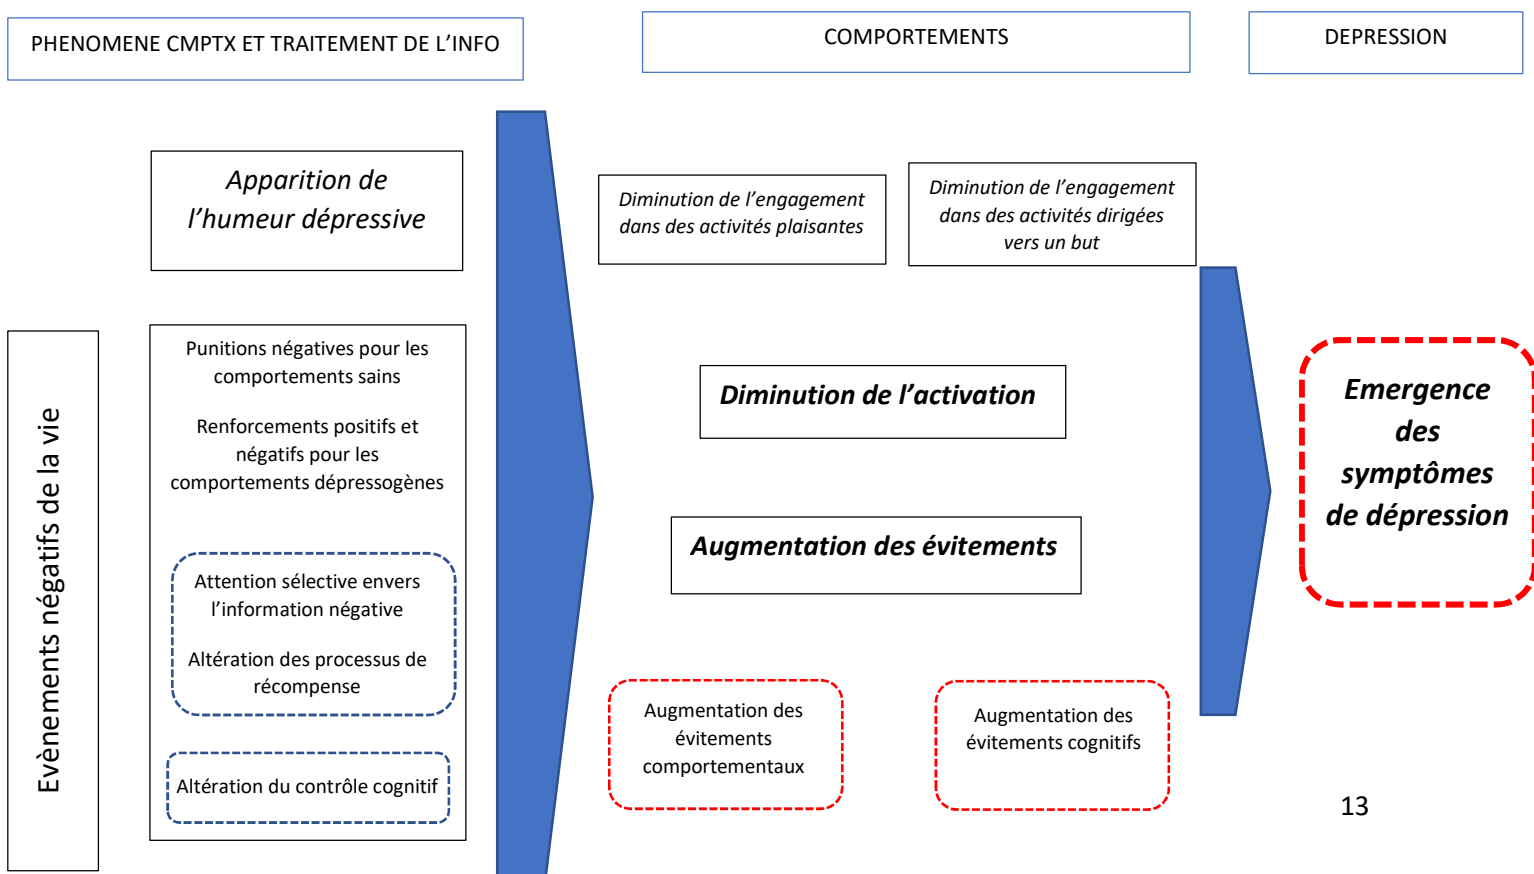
PHENOMENE CMPTX ET TRAITEMENT DE L'INFO

COMPORTEMENTS

DEPRESSION

Evènements négatifs de la vie

Apparition de l'humeur dépressive

Punitions négatives pour les comportements sains

Renforcements positifs et négatifs pour les comportements dépressogènes

Attention sélective envers l'information négative

Altération des processus de récompense

Altération du contrôle cognitif

Diminution de l'engagement dans des activités plaisantes

Diminution de l'engagement dans des activités dirigées vers un but

Diminution de l'activation

Augmentation des évitements

Augmentation des évitements comportementaux

Augmentation des évitements cognitifs

Emergence des symptômes de dépression

13